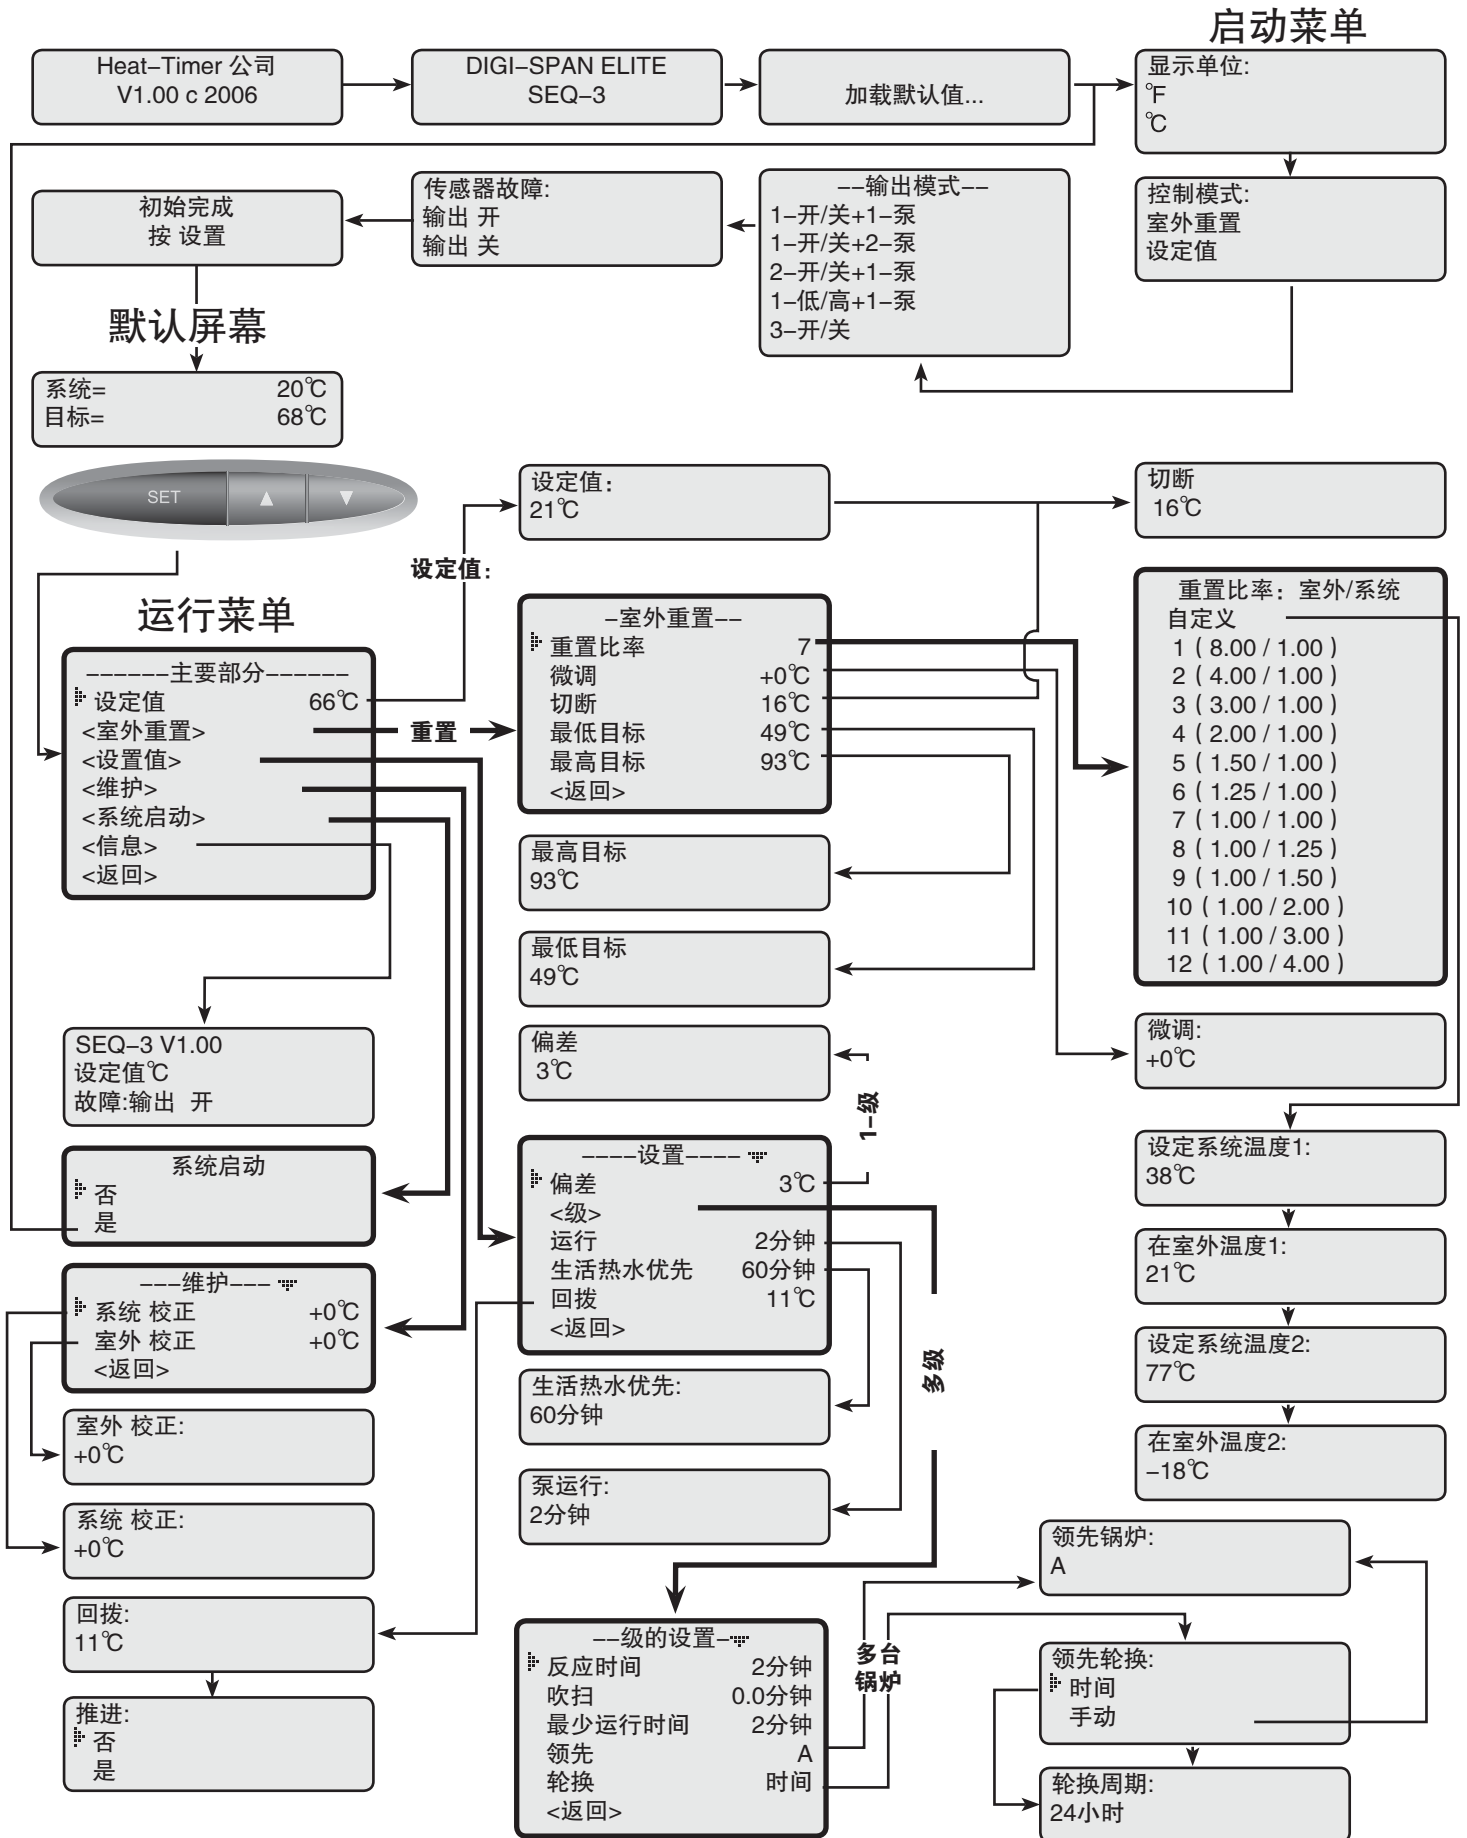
启动菜单

Heat–Timer 公司
V1.00 c 2006

DIGI–SPAN ELITE
SEQ–3

加载默认值...

显示单位:
℉
℃

控制模式:
室外重置
设定值

––输出模式––
1–开/关+1–泵
1–开/关+2–泵
2–开/关+1–泵
1–低/高+1–泵
3–开/关

传感器故障:
输出 开
输出 关

初始完成
按 设置

默认屏幕

系统= 20℃
目标= 68℃

SET ▲ ▼

设定值:
21℃

切断
16℃

设定值:

运行菜单

––––––主要部分––––––
设定值 66℃
<室外重置>
<设置值>
<维护>
<系统启动>
<信息>
<返回>

重置

–室外重置––
重置比率 7
微调 +0℃
切断 16℃
最低目标 49℃
最高目标 93℃
<返回>

重置比率：室外/系统
自定义
1 ( 8.00 / 1.00 )
2 ( 4.00 / 1.00 )
3 ( 3.00 / 1.00 )
4 ( 2.00 / 1.00 )
5 ( 1.50 / 1.00 )
6 ( 1.25 / 1.00 )
7 ( 1.00 / 1.00 )
8 ( 1.00 / 1.25 )
9 ( 1.00 / 1.50 )
10 ( 1.00 / 2.00 )
11 ( 1.00 / 3.00 )
12 ( 1.00 / 4.00 )

最高目标
93℃

最低目标
49℃

偏差
3℃

1–级

微调:
+0℃

SEQ–3 V1.00
设定值℃
故障:输出 开

––––设置––––
偏差 3℃
<级>
运行 2分钟
生活热水优先 60分钟
回拨 11℃
<返回>

设定系统温度1:
38℃

在室外温度1:
21℃

系统启动
否
是

–––维护–––
系统 校正 +0℃
室外 校正 +0℃
<返回>

多级

设定系统温度2:
77℃

生活热水优先:
60分钟

在室外温度2:
–18℃

室外 校正:
+0℃

泵运行:
2分钟

系统 校正:
+0℃

领先锅炉:
A

回拨:
11℃

––级的设置–
反应时间 2分钟
吹扫 0.0分钟
最少运行时间 2分钟
领先 A
轮换 时间
<返回>

多台
锅炉

领先轮换:
时间
手动

推进:
否
是

轮换周期:
24小时